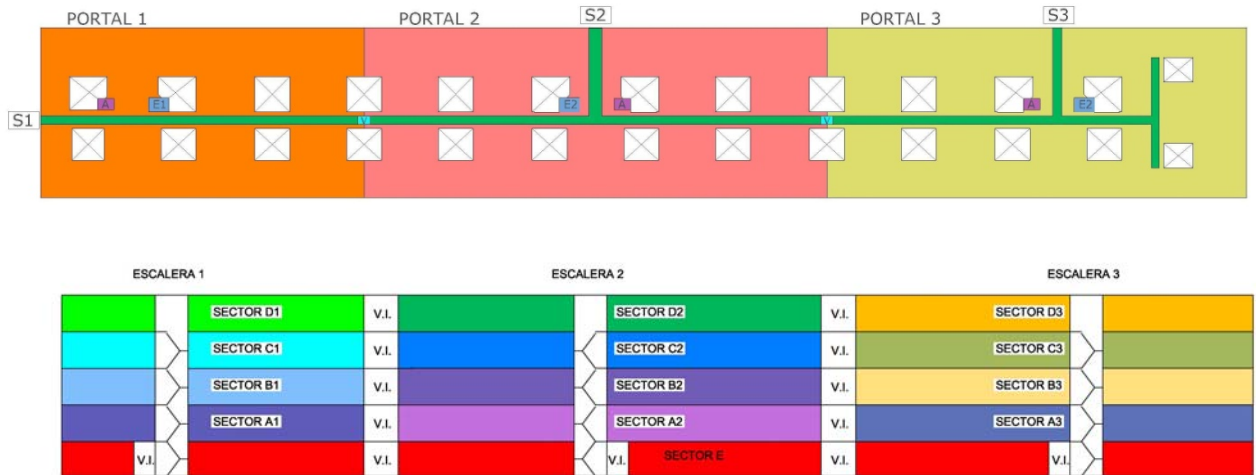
PORTAL 1
PORTAL 2
S2
PORTAL 3
S3
A
E1
E2
A
A
E2
S1
V
V

ESCALERA 1
ESCALERA 2
ESCALERA 3

SECTOR D1
V.I.
SECTOR D2
V.I.
SECTOR D3
SECTOR C1
V.I.
SECTOR C2
V.I.
SECTOR C3
SECTOR B1
V.I.
SECTOR B2
V.I.
SECTOR B3
SECTOR A1
V.I.
SECTOR A2
V.I.
SECTOR A3
V.I.
V.I.
V.I.
SECTOR E
V.I.
V.I.